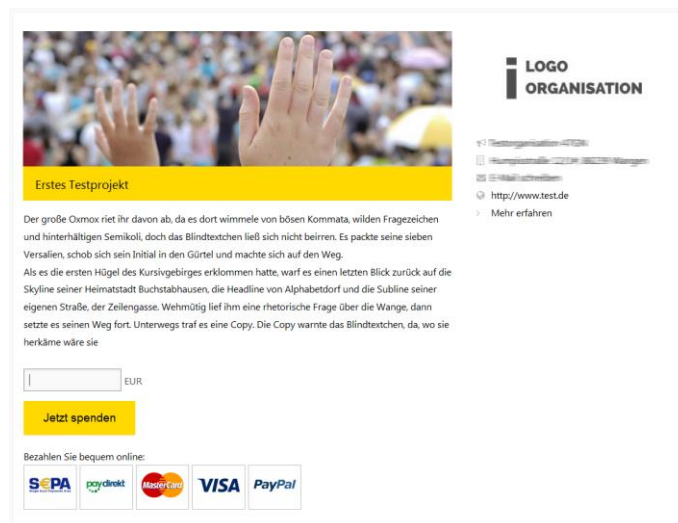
Erstes Testprojekt

Der große Oxmox riet ihr davon ab, da es dort wimmele von bösen Kommata, wilden Fragezeichen und hinterhältigen Semikoli, doch das Blindtextchen ließ sich nicht beirren. Es packte seine sieben Versalien, schob sich sein Initial in den Gürtel und machte sich auf den Weg.
Als es die ersten Hügel des Kursivgebirges erklommen hatte, warf es einen letzten Blick zurück auf die Skyline seiner Heimatstadt Buchstabhausen, die Headline von Alphabetdorf und die Subline seiner eigenen Straße, der Zeilengasse. Wehmütig lief ihm eine rhetorische Frage über die Wange, dann setzte es seinen Weg fort. Unterwegs traf es eine Copy. Die Copy warnte das Blindtextchen, da, wo sie herkäme wäre sie

EUR

Jetzt spenden

Bezahlen Sie bequem online:

SEPA paydirekt MasterCard VISA PayPal

LOGO
ORGANISATION

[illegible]
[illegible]
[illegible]
http://www.test.de
Mehr erfahren